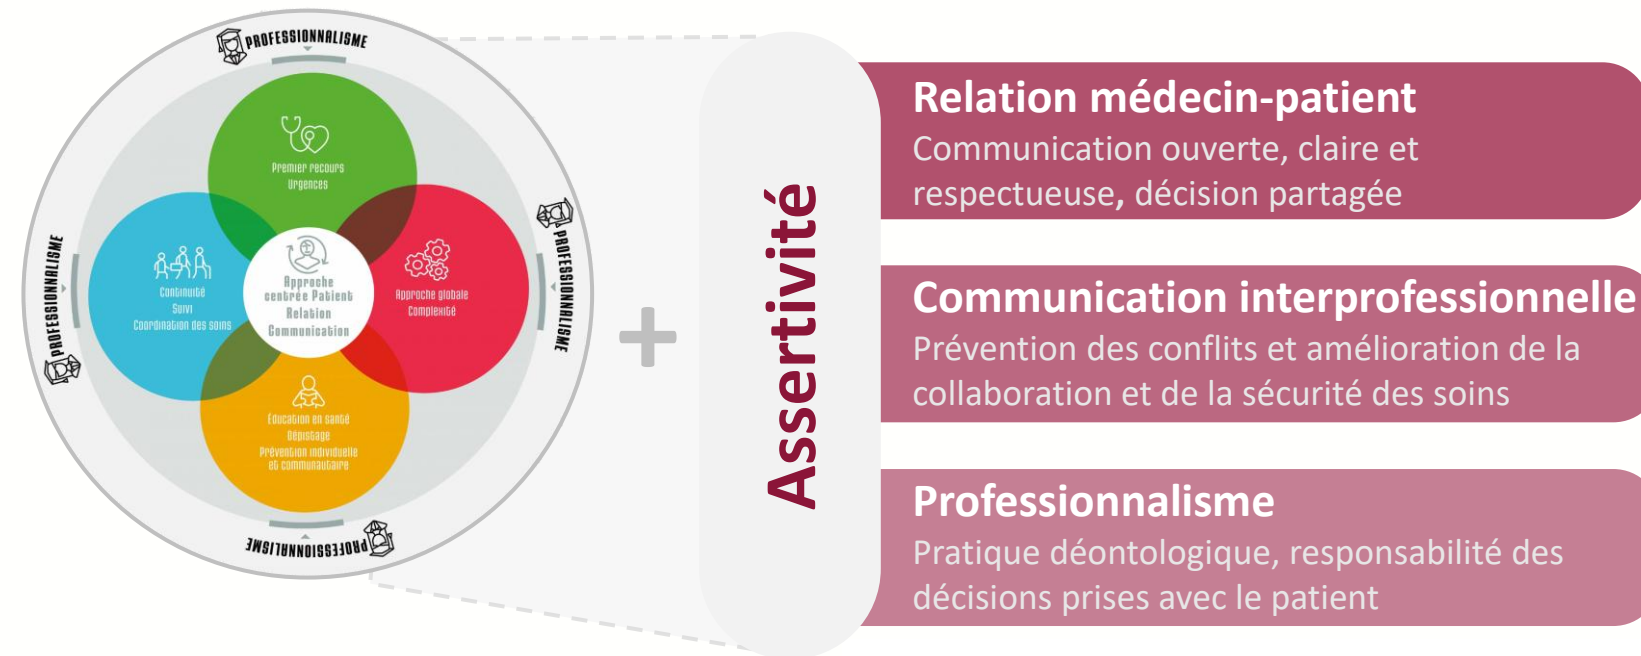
PROFESSIONNALISME

PROFESSIONNALISME

PROFESSIONNALISME

PROFESSIONNALISME

Premier recours
Urgences

Continuité
Suivi
Coordination des soins

Approche
centrée Patient
Relation
Communication

Approche globale
Complexité

Éducation en santé
Dépistage
Prévention individuelle et communautaire

+

Assertivité

Relation médecin-patient
Communication ouverte, claire et respectueuse, décision partagée

Communication interprofessionnelle
Prévention des conflits et amélioration de la collaboration et de la sécurité des soins

Professionnalisme
Pratique déontologique, responsabilité des décisions prises avec le patient